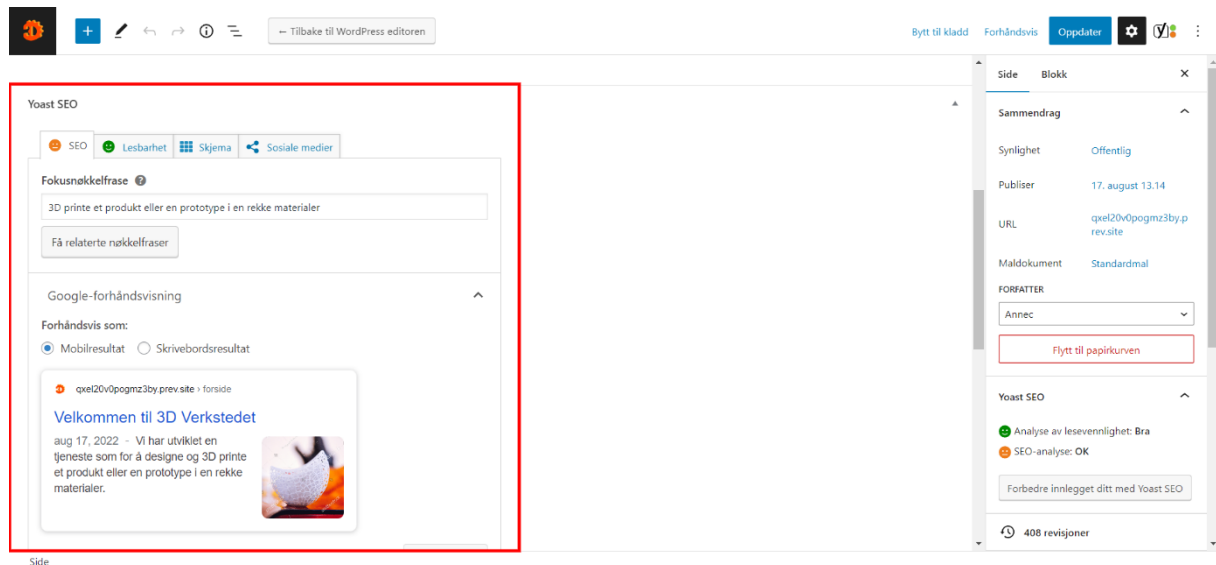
← Tilbake til WordPress editoren

Bytt til kladd Forhåndsvis Oppdater

Yoast SEO

SEO Lesbarhet Skjema Sosiale medier

Fokusnøkkelfrase

3D printe et produkt eller en prototype i en rekke materialer

Få relaterte nøkkelfraser

Google-forhåndsvisning

Forhåndsvis som:

Mobilresultat Skrivebordsresultat

qxel20v0pogmz3by.prev.site › forside

Velkommen til 3D Verkstedet

aug 17, 2022 · Vi har utviklet en tjeneste som for å designe og 3D printe et produkt eller en prototype i en rekke materialer.

Side Blokk

Sammendrag

Synlighet Offentlig

Publiser 17. august 13.14

URL qxel20v0pogmz3by.prev.site

Maldokument Standardmal

FORFATTER

Annec

Flytt til papirkurven

Yoast SEO

Analyse av lesevennlighet: Bra

SEO-analyse: OK

Forbedre innlegget ditt med Yoast SEO

408 revisjoner

Side